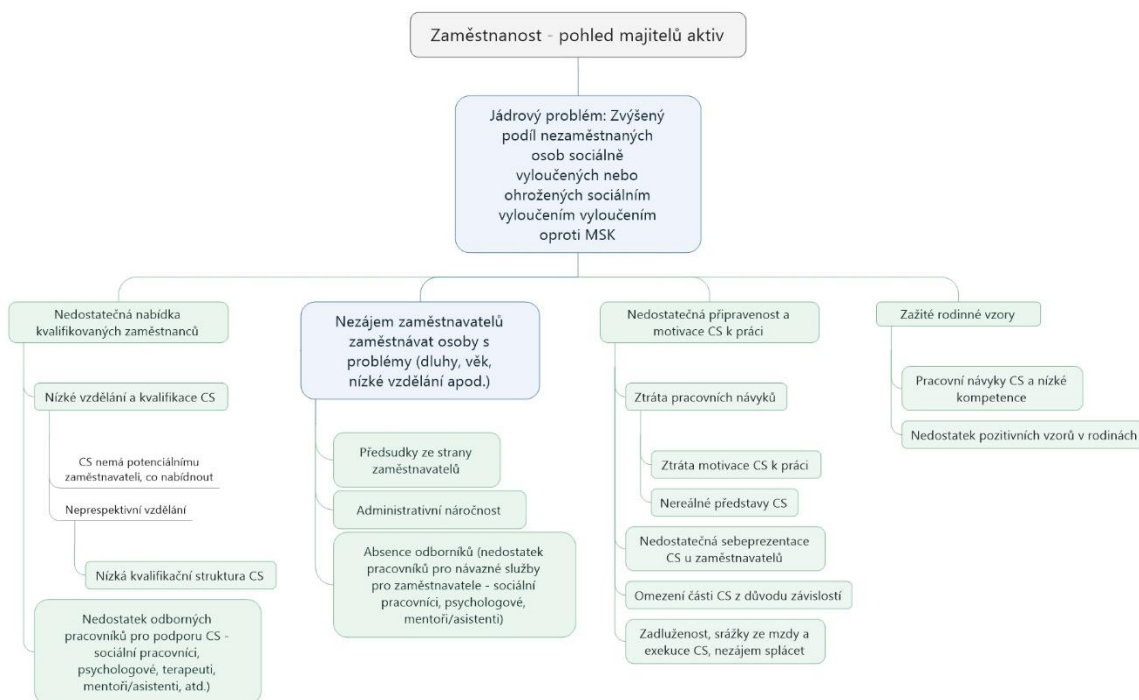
Zaměstnanost - pohled majitelů aktiv

Jádrový problém: Zvýšený podíl nezaměstnaných osob sociálně vyloučených nebo ohrožených sociálním vyloučením vyloučením oproti MSK

Nedostatečná nabídka kvalifikovaných zaměstnanců

Nízké vzdělání a kvalifikace CS

CS nemá potenciálnímu zaměstnavateli, co nabídnout

Neprespektivní vzdělání

Nízká kvalifikační struktura CS

Nedostatek odborných pracovníků pro podporu CS - sociální pracovníci, psychologové, terapeuti, mentoři/asistenti, atd.)

Nezájem zaměstnavatelů zaměstnávat osoby s problémy (dluhy, věk, nízké vzdělání apod.)

Předsudky ze strany zaměstnavatelů

Administrativní náročnost

Absence odborníků (nedostatek pracovníků pro návazné služby pro zaměstnavatele - sociální pracovníci, psychologové, mentoři/asistenti)

Nedostatečná připravenost a motivace CS k práci

Ztráta pracovních návyků

Ztráta motivace CS k práci

Nereálné představy CS

Nedostatečná sebeprezentace CS u zaměstnavatelů

Omezení části CS z důvodu závislostí

Zadluženost, srážky ze mzdy a exekuce CS, nezájem splácet

Zažité rodinné vzory

Pracovní návyky CS a nízké kompetence

Nedostatek pozitivních vzorů v rodinách